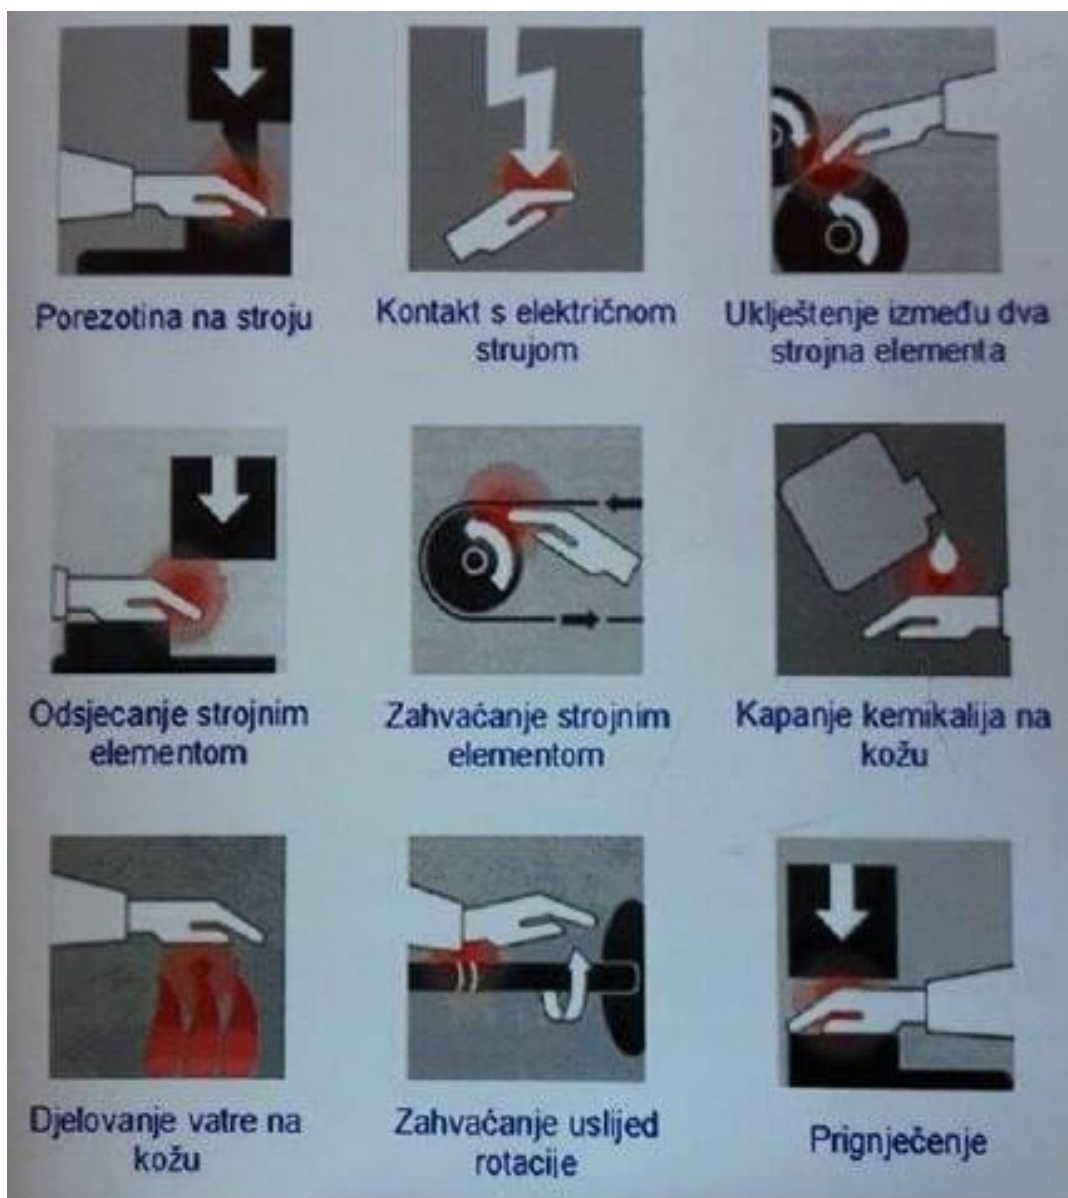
Porezotina na stroju

Kontakt s električnom strujom

Uklještenje između dva strojna elementa

Odsjecanje strojnim elementom

Zahvaćanje strojnim elementom

Kapanje kemikalija na kožu

Djelovanje vatre na kožu

Zahvaćanje uslijed rotacije

Prignječenje